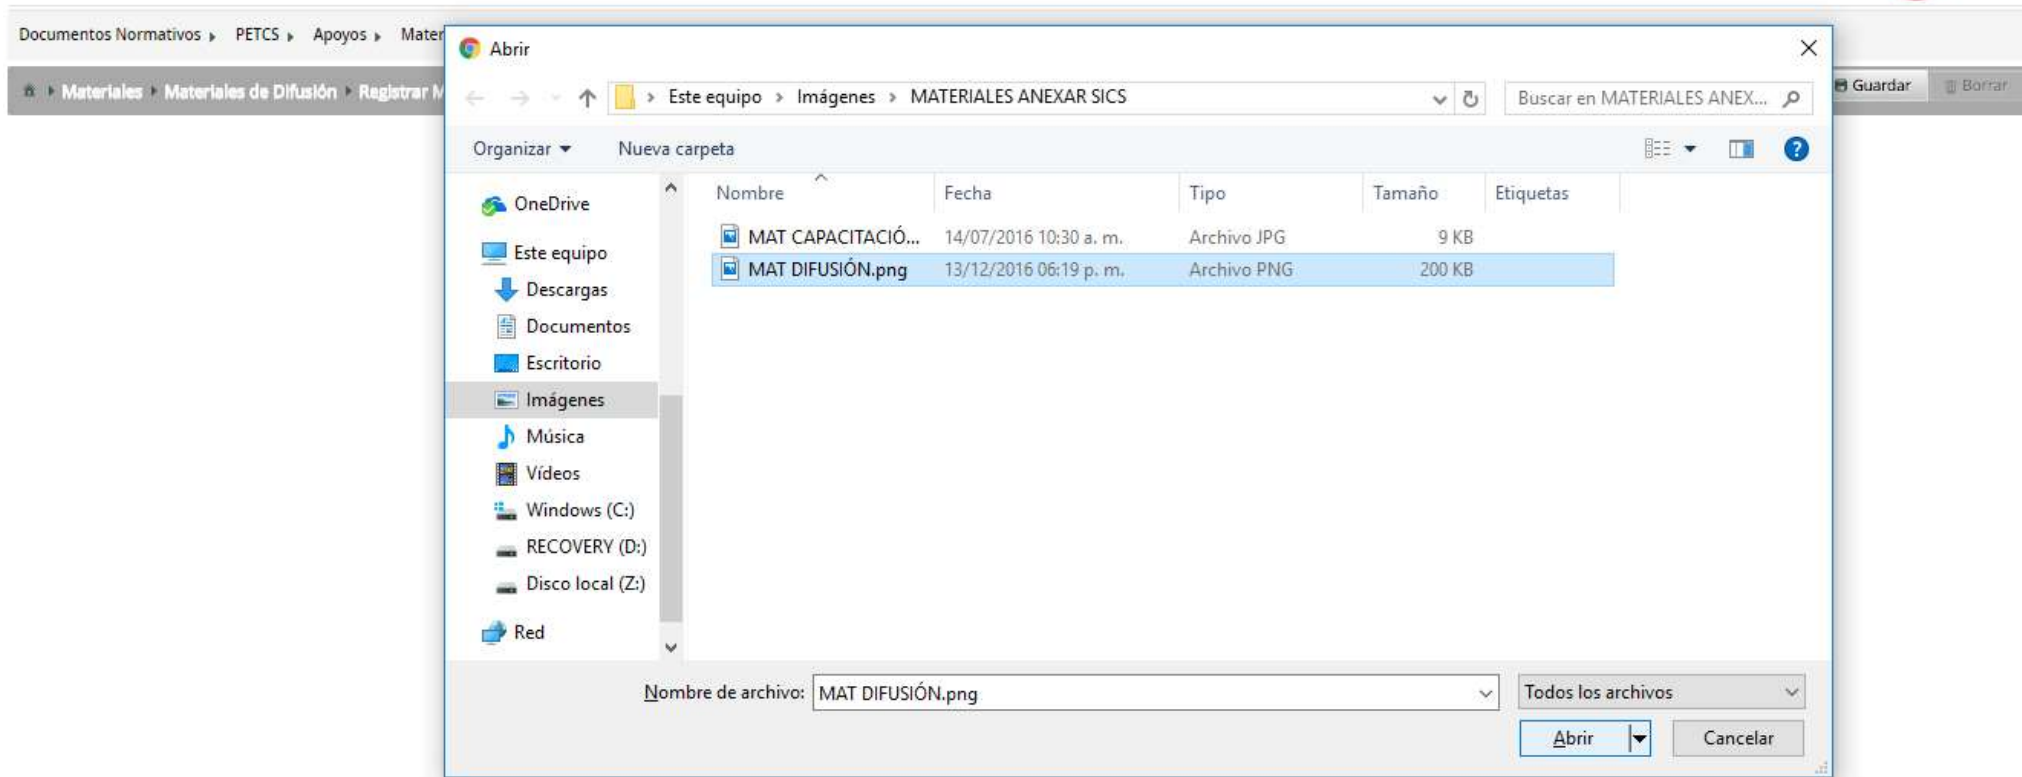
Documentos Normativos ▸ PETCS ▸ Apoyos ▸ Mater

▸ Materiales ▸ Materiales de Difusión ▸ Registrar M

Guardar Borrar

Abrir

Este equipo › Imágenes › MATERIALES ANEXAR SICS

Buscar en MATERIALES ANEX...

Organizar ▾ Nueva carpeta

OneDrive
Este equipo
Descargas
Documentos
Escritorio
Imágenes
Música
Vídeos
Windows (C:)
RECOVERY (D:)
Disco local (Z:)
Red

| Nombre | Fecha | Tipo | Tamaño | Etiquetas |
|---|---|---|---|---|
| MAT CAPACITACIÓ... | 14/07/2016 10:30 a. m. | Archivo JPG | 9 KB | |
| MAT DIFUSIÓN.png | 13/12/2016 06:19 p. m. | Archivo PNG | 200 KB | |

Nombre de archivo: MAT DIFUSIÓN.png

Todos los archivos

Abrir Cancelar